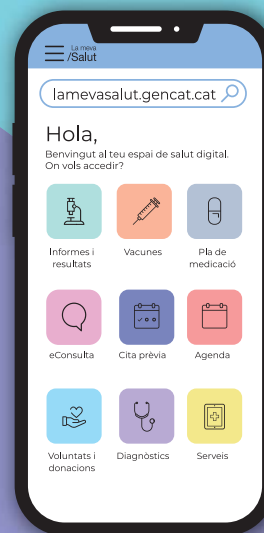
La meva
/Salut

lamevasalut.gencat.cat

Hola,
Benvingut al teu espai de salut digital.
On vols accedir?

Informes i resultats

Vacunes

Pla de medicació

eConsulta

Cita prèvia

Agenda

Voluntats i donacions

Diagnòstics

Serveis